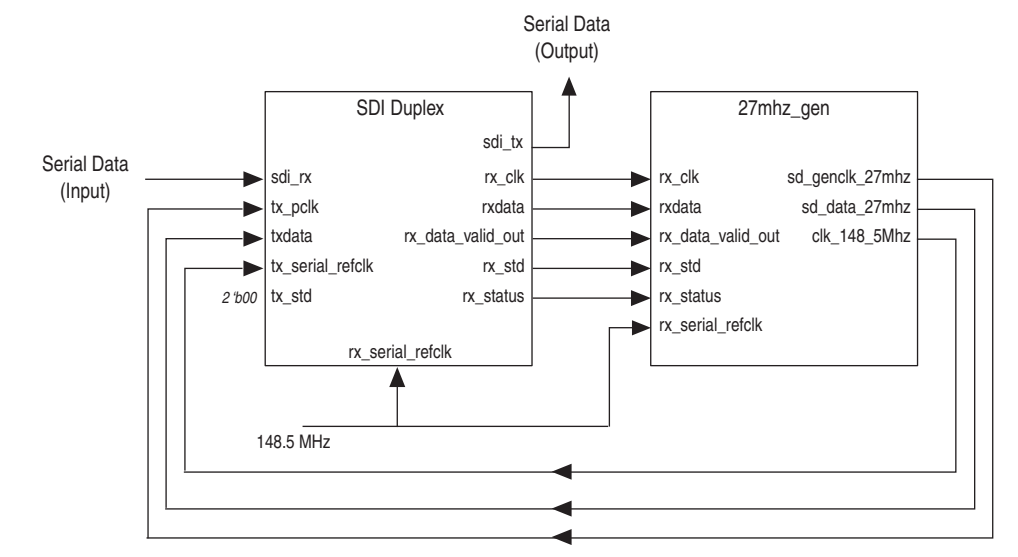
Serial Data
(Output)

SDI Duplex

sdi_tx

Serial Data
(Input)

sdi_rx
tx_pclk
txdata
tx_serial_refclk
2 'b00 tx_std

rx_clk
rxdata
rx_data_valid_out
rx_std
rx_status

rx_serial_refclk

27mhz_gen

rx_clk
rxdata
rx_data_valid_out
rx_std
rx_status
rx_serial_refclk

sd_genclk_27mhz
sd_data_27mhz
clk_148_5Mhz

148.5 MHz